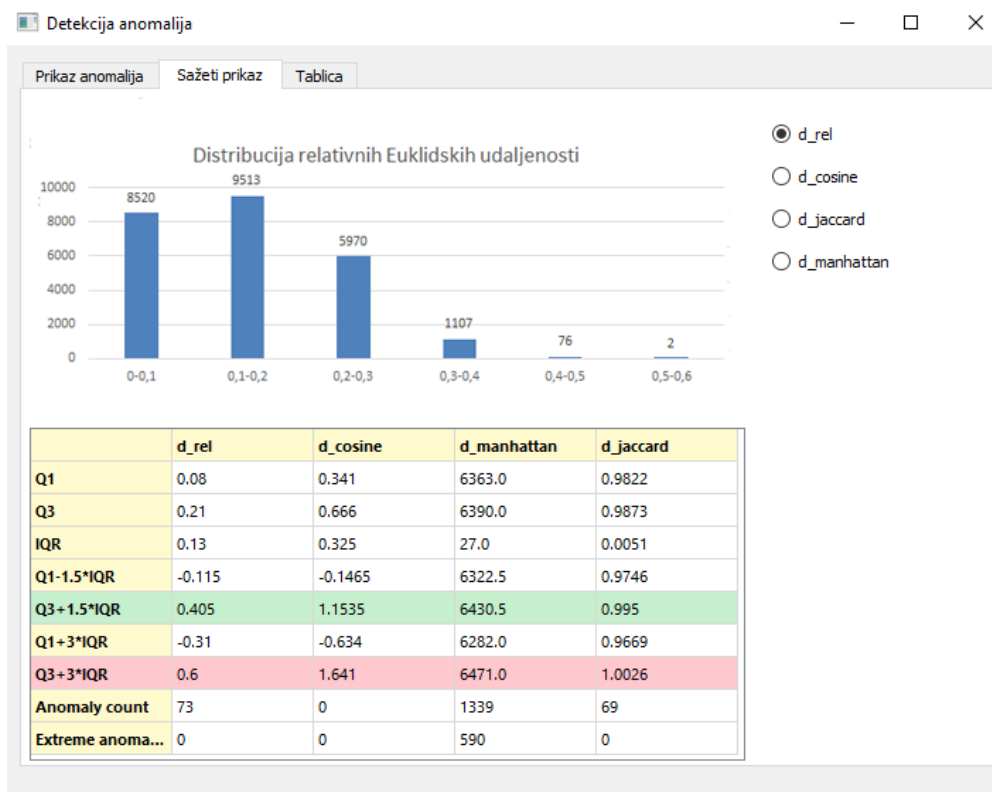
Detekcija anomalija

Prikaz anomalija | Sažeti prikaz | Tablica

Distribucija relativnih Euklidskih udaljenosti

10000
8000
6000
4000
2000
0

8520
9513
5970
1107
76
2

0-0,1
0,1-0,2
0,2-0,3
0,3-0,4
0,4-0,5
0,5-0,6

d_rel
d_cosine
d_jaccard
d_manhattan

| | d_rel | d_cosine | d_manhattan | d_jaccard |
|---|---|---|---|---|
| Q1 | 0.08 | 0.341 | 6363.0 | 0.9822 |
| Q3 | 0.21 | 0.666 | 6390.0 | 0.9873 |
| IQR | 0.13 | 0.325 | 27.0 | 0.0051 |
| Q1-1.5*IQR | -0.115 | -0.1465 | 6322.5 | 0.9746 |
| Q3+1.5*IQR | 0.405 | 1.1535 | 6430.5 | 0.995 |
| Q1+3*IQR | -0.31 | -0.634 | 6282.0 | 0.9669 |
| Q3+3*IQR | 0.6 | 1.641 | 6471.0 | 1.0026 |
| Anomaly count | 73 | 0 | 1339 | 69 |
| Extreme anoma... | 0 | 0 | 590 | 0 |